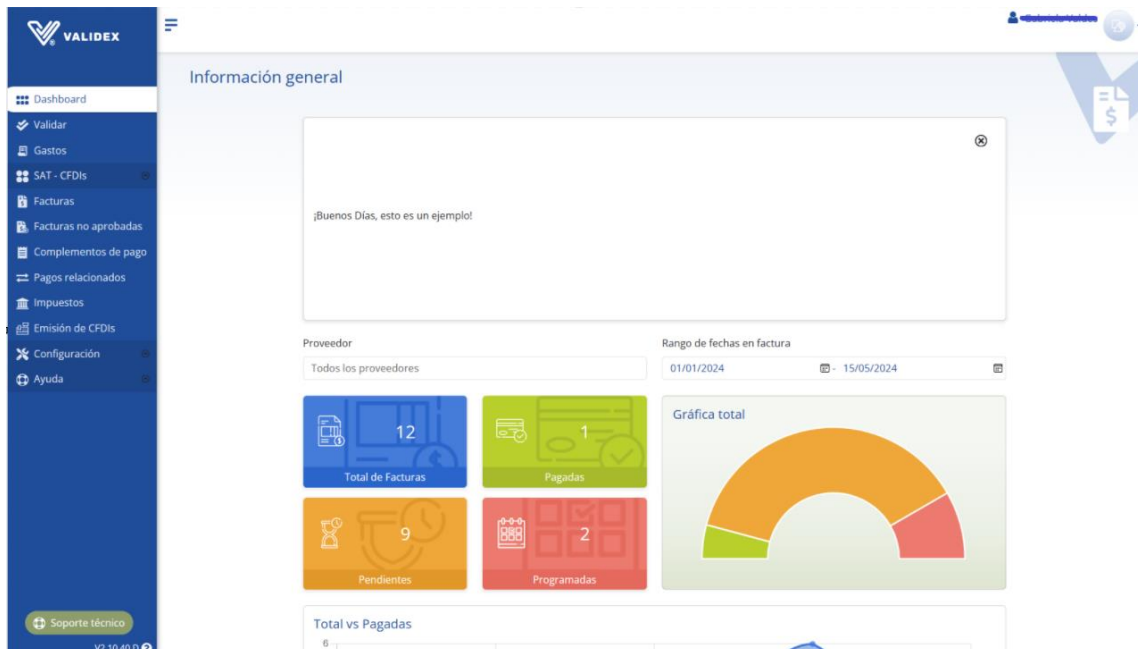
VALIDEX

Dashboard
Validar
Gastos
SAT - CFDIs
Facturas
Facturas no aprobadas
Complementos de pago
Pagos relacionados
Impuestos
Emisión de CFDIs
Configuración
Ayuda

Soporte técnico
V2.10.40.0

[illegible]

Información general

¡Buenos Días, esto es un ejemplo!

Proveedor
Todos los proveedores

Rango de fechas en factura
01/01/2024 - 15/05/2024

12
Total de Facturas

1
Pagadas

9
Pendientes

2
Programadas

Gráfica total

Total vs Pagadas
6